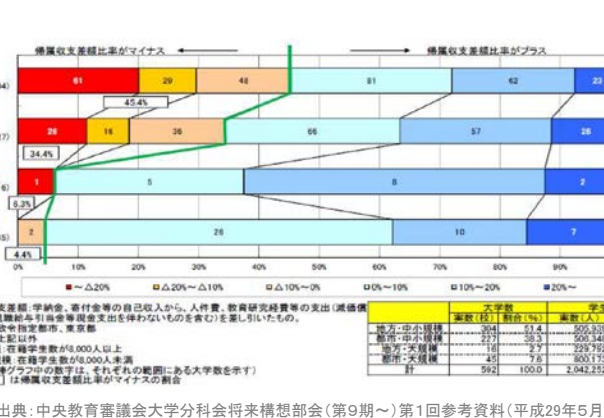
■～△20%　■△20%～△10%　■△10%～0%　■0%～10%　■10%～20%　■20%～

帰属収支差額比率がマイナス

帰属収支差額比率がプラス

(4)　61　29　48　81　62　23

45.4%

(?)　26　16　36　66　57　26

34.4%

(6)　1　5　8　2

6.3%

(5)　2　26　10　7

4.4%

0%　10%　20%　30%　40%　50%　60%　70%　80%　90%

支差額：学納金、寄付金等の自己収入から、人件費、教育研究経費等の支出（減価償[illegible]職給与引当金等繰入額（当年度の支出を伴わないものを含む））を差し引いたもの。
政令指定都市、東京都
記以外
：在籍学生数が8,000人以上
模：在籍学生数が8,000人未満
棒グラフ中の数字は、それぞれの範囲にある大学数を示す）
」は帰属収支差額比率がマイナスの割合

| | 大学数 | | 学 |
|---|---|---|---|
| | 実数(校) | 割合(%) | 実数(人) |
| 地方・中小規模 | 304 | 51.4 | 505,93 |
| 都市・中小規模 | 227 | 38.3 | 506,34 |
| 地方・大規模 | 16 | 2.7 | 229,72 |
| 都市・大規模 | 45 | 7.6 | 800,17 |
| 計 | 592 | 100.0 | 2,042,25 |

出典：中央教育審議会大学分科会将来構想部会（第9期～）第1回参考資料（平成29年5月